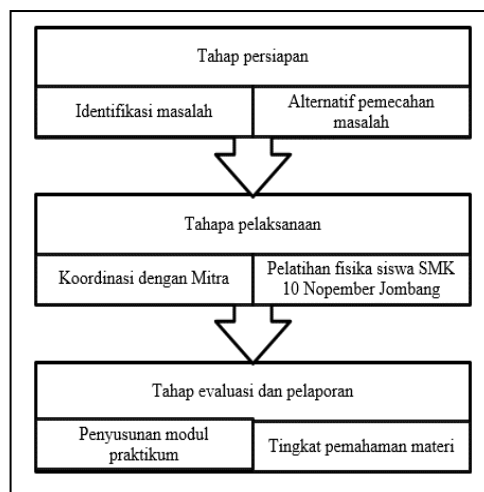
Tahap persiapan

Identifikasi masalah

Alternatif pemecahan masalah

Tahapa pelaksanaan

Koordinasi dengan Mitra

Pelatihan fisika siswa SMK 10 Nopember Jombang

Tahap evaluasi dan pelaporan

Penyusunan modul praktikum

Tingkat pemahaman materi